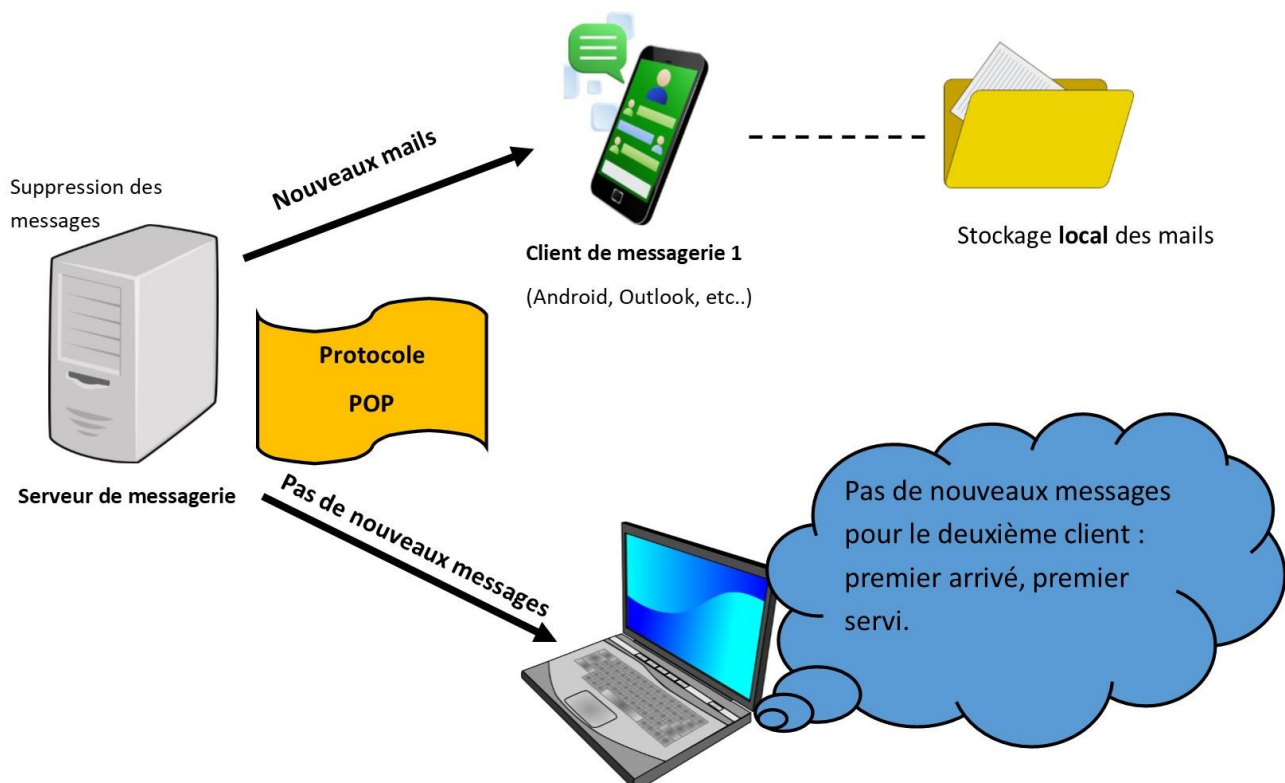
Suppression des messages

Nouveaux mails

Client de messagerie 1

(Android, Outlook, etc..)

Stockage local des mails

Protocole

POP

Serveur de messagerie

Pas de nouveaux messages

Pas de nouveaux messages pour le deuxième client : premier arrivé, premier servi.